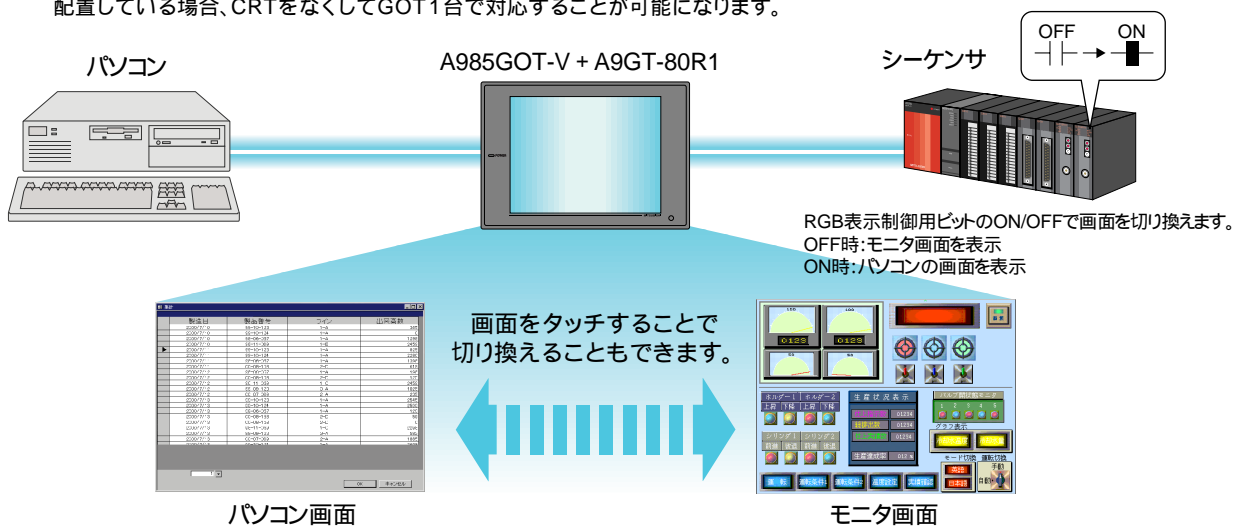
配置している場合、CRTをなくしてGOT1台で対応することが可能になります。

パソコン

A985GOT-V + A9GT-80R1

シーケンサ

OFF ON

RGB表示制御用ビットのON/OFFで画面を切り換えます。
OFF時:モニタ画面を表示
ON時:パソコンの画面を表示

画面をタッチすることで
切り換えることもできます。

パソコン画面

モニタ画面